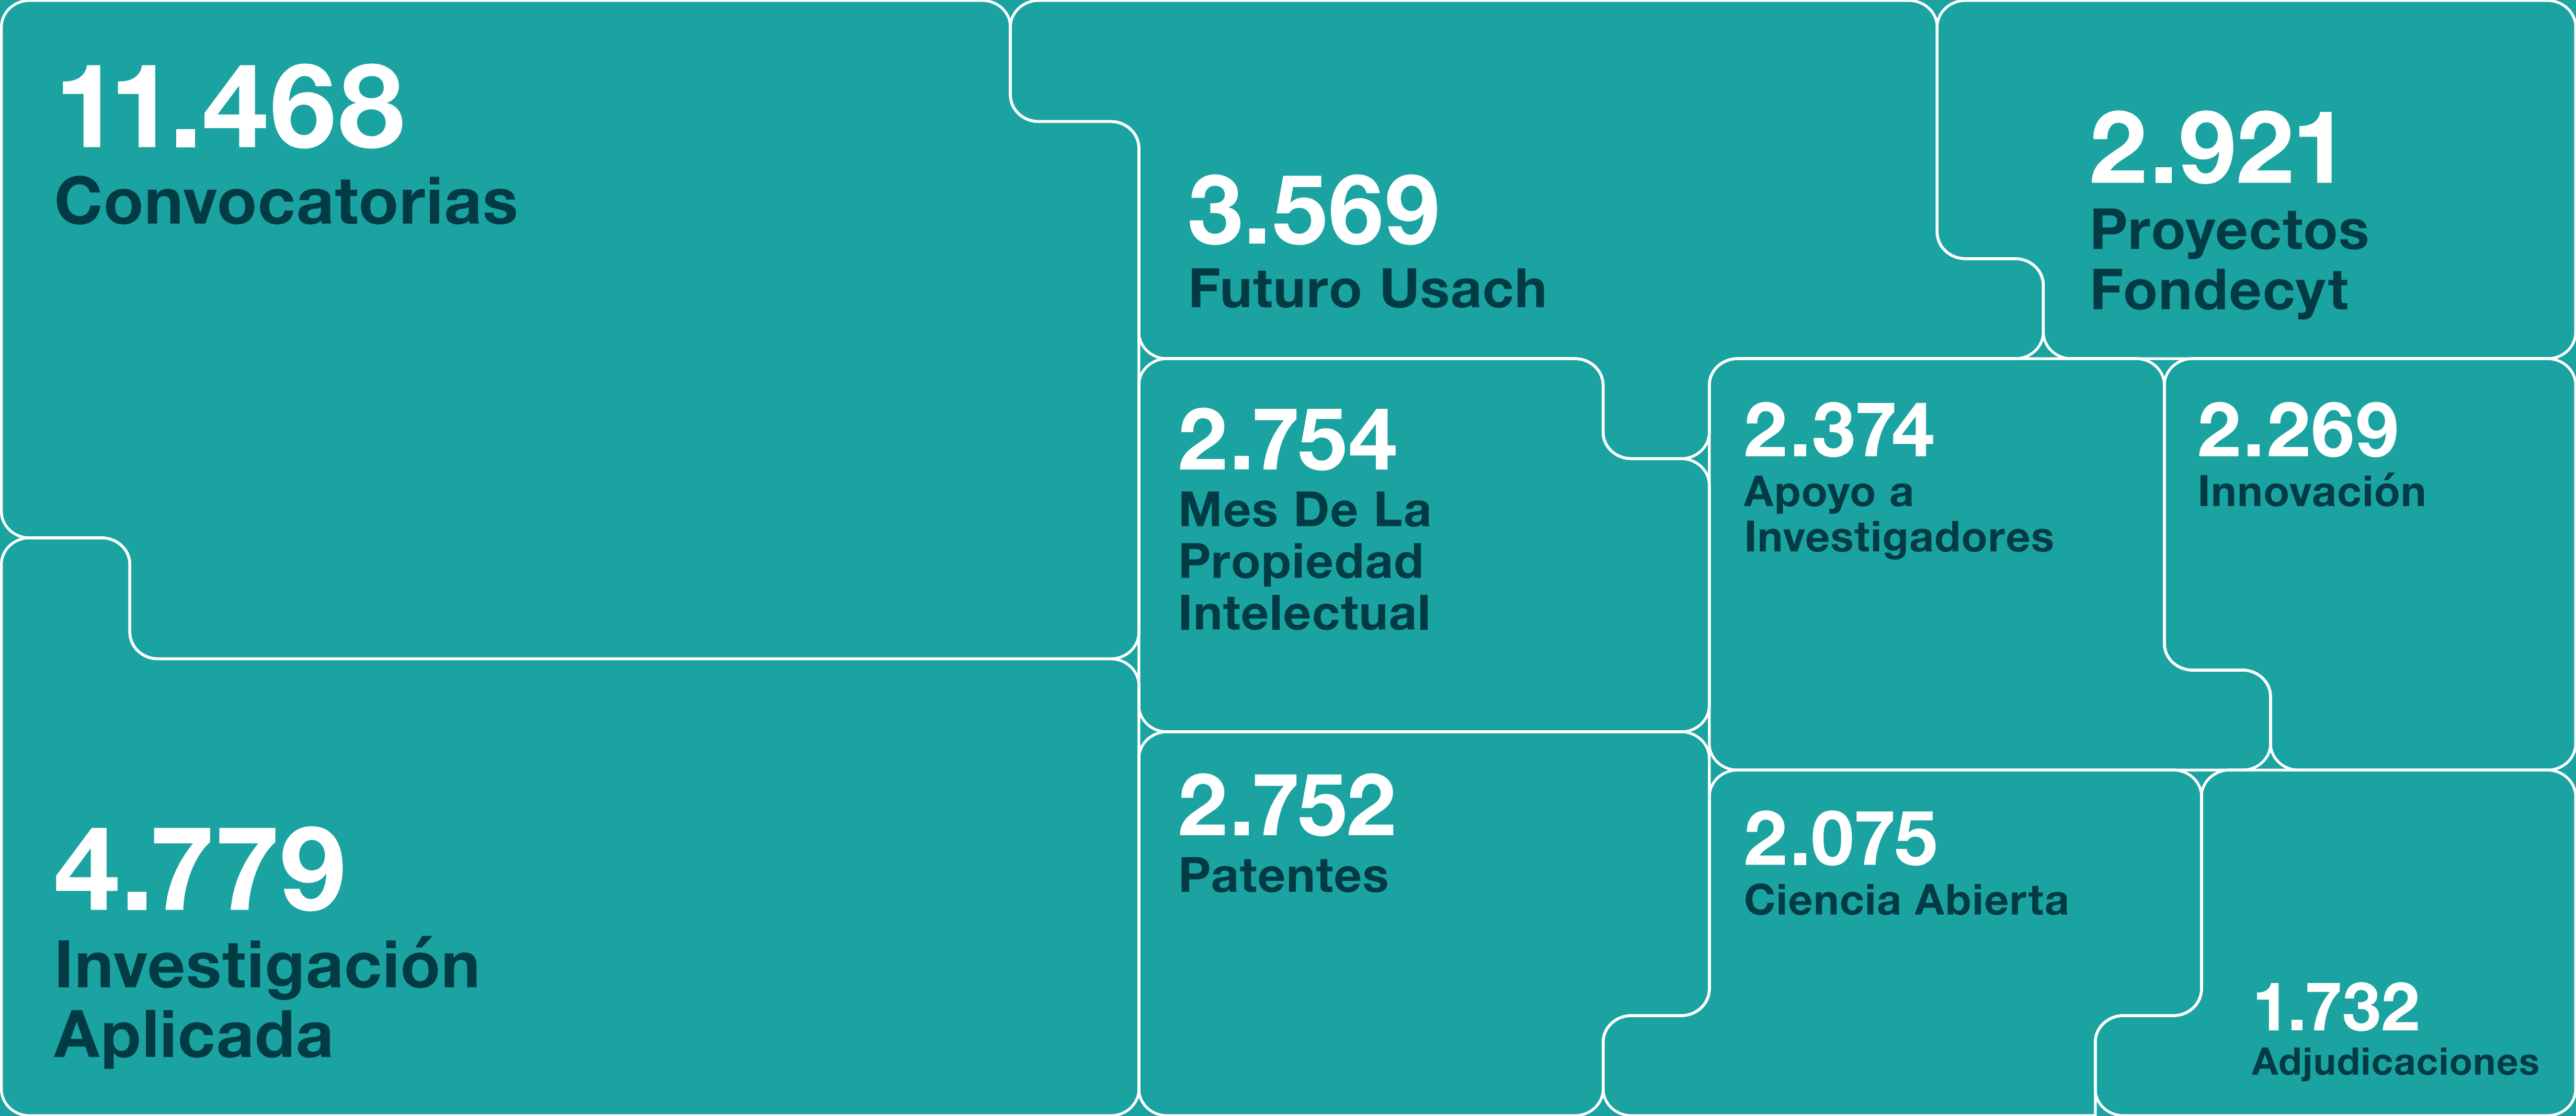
11.468
Convocatorias

3.569
Futuro Usach

2.921
Proyectos Fondecyt

2.754
Mes De La Propiedad Intelectual

2.374
Apoyo a Investigadores

2.269
Innovación

4.779
Investigación Aplicada

2.752
Patentes

2.075
Ciencia Abierta

1.732
Adjudicaciones